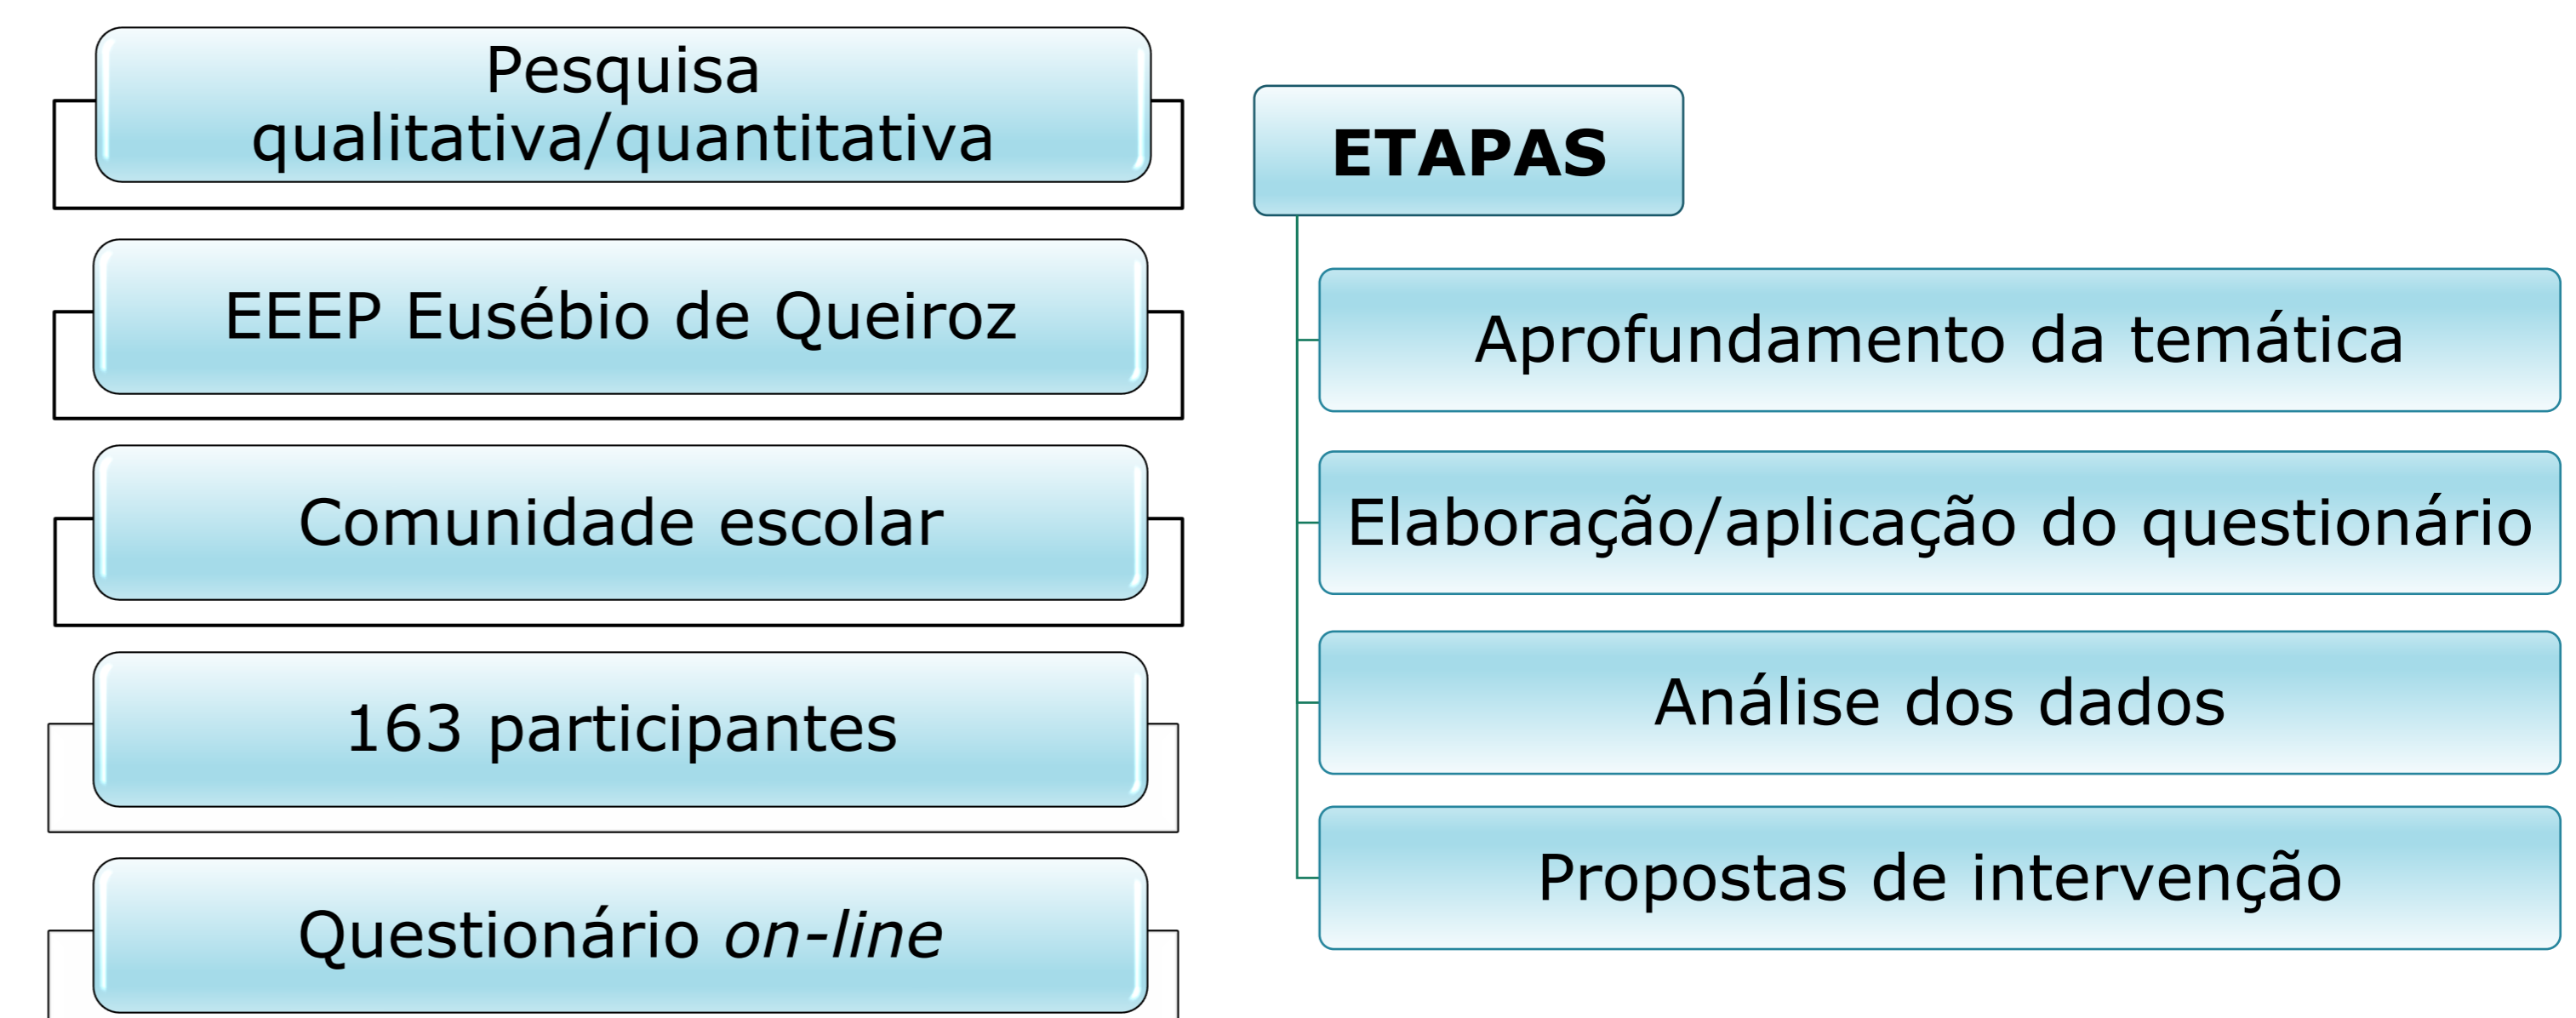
Pesquisa qualitativa/quantitativa

EEEP Eusébio de Queiroz

Comunidade escolar

163 participantes

Questionário *on-line*

ETAPAS

Aprofundamento da temática

Elaboração/aplicação do questionário

Análise dos dados

Propostas de intervenção